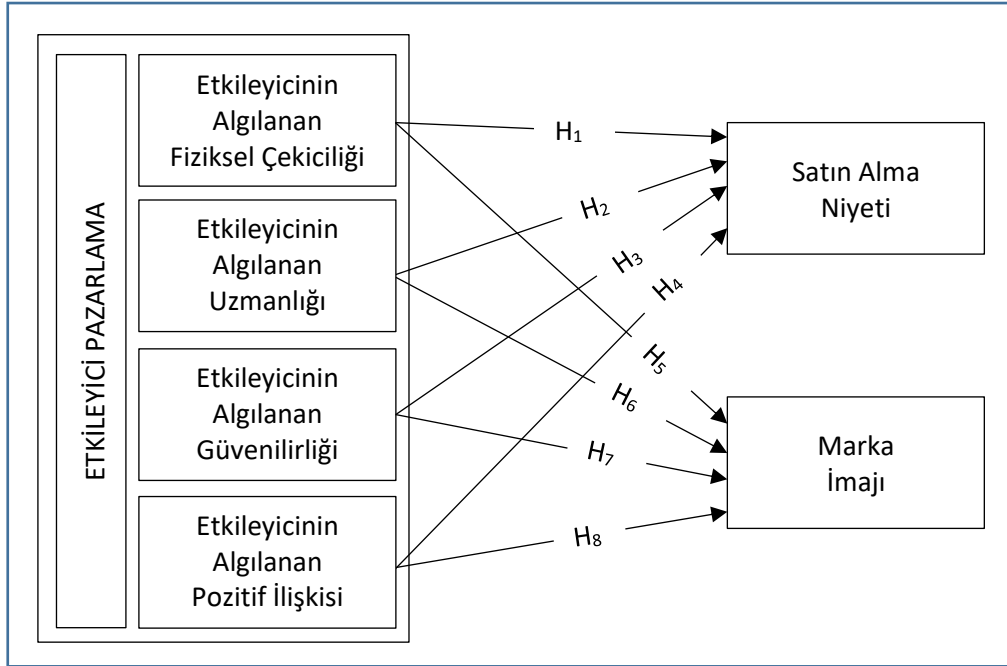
ETKİLEYİCİ PAZARLAMA

Etkileyicinin Algılanan Fiziksel Çekiciliği

Etkileyicinin Algılanan Uzmanlığı

Etkileyicinin Algılanan Güvenilirliği

Etkileyicinin Algılanan Pozitif İlişkisi

$H_1$

$H_2$

$H_3$

$H_4$

$H_5$

$H_6$

$H_7$

$H_8$

Satın Alma Niyeti

Marka İmajı